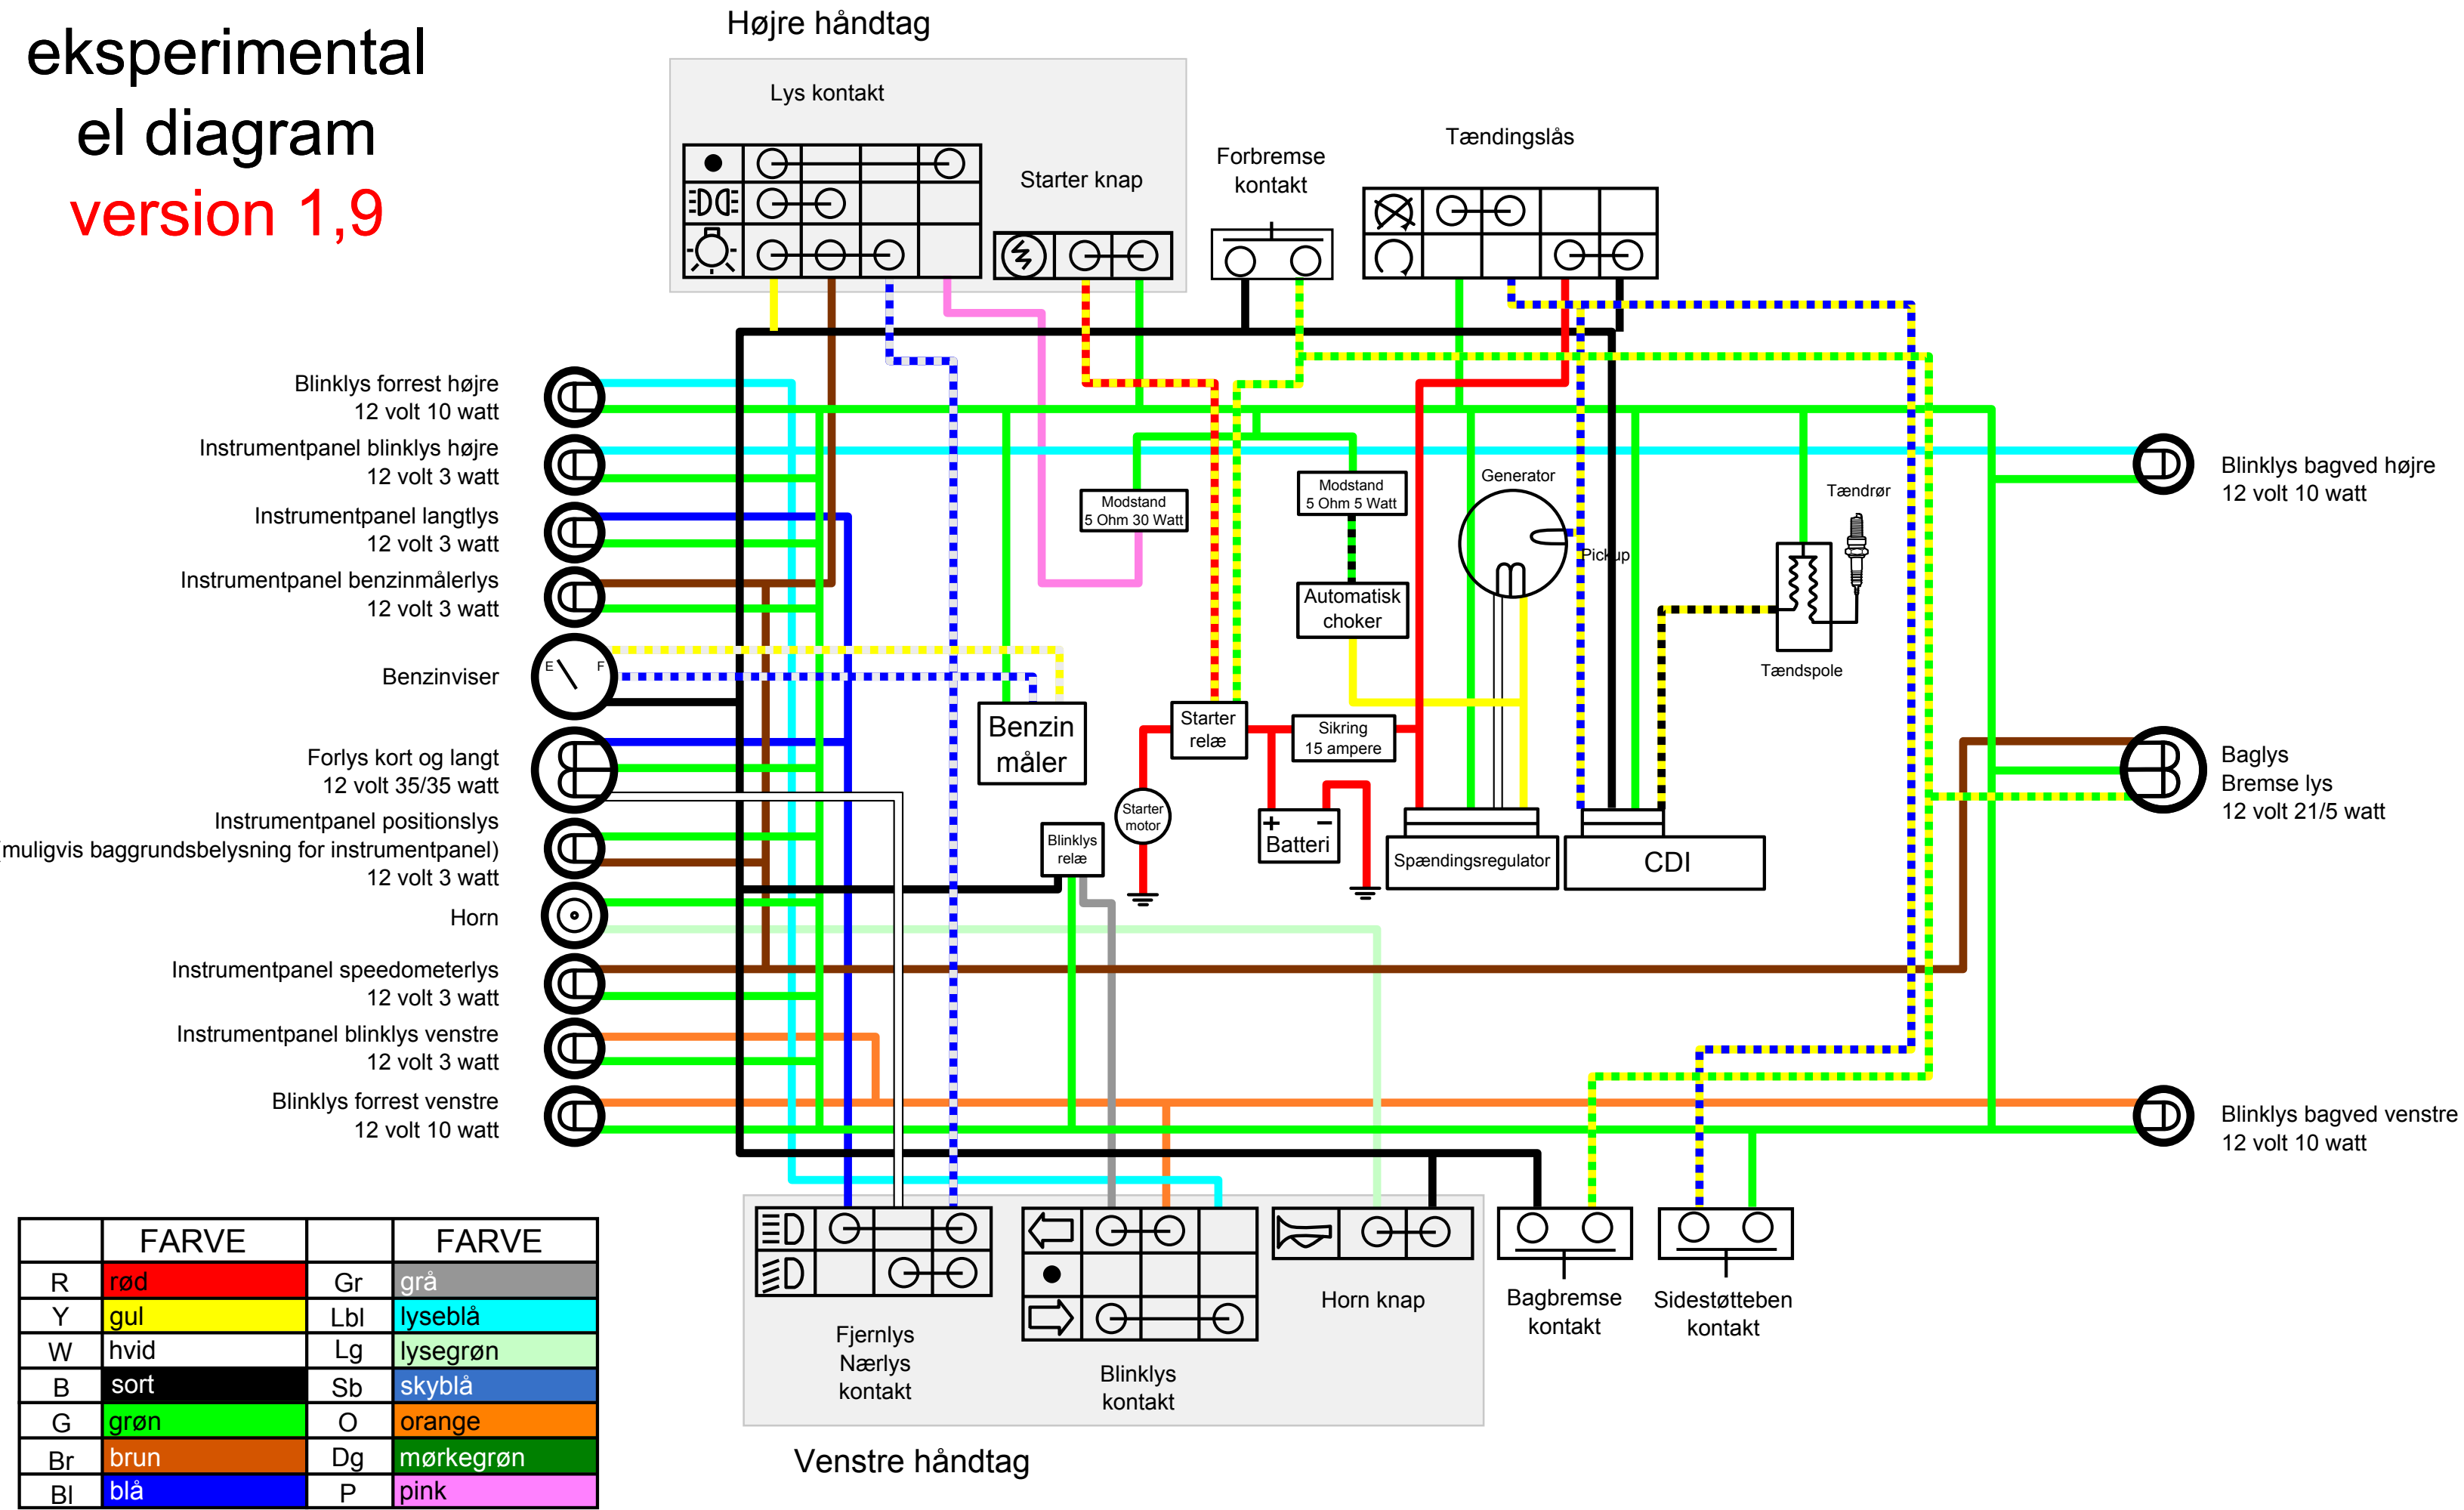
eksperimental
el diagram
version 1,9

Højre håndtag

Lys kontakt

Starter knap

Forbremse kontakt

Tændingslås

Blinklys forrest højre
12 volt 10 watt

Instrumentpanel blinklys højre
12 volt 3 watt

Instrumentpanel langtlys
12 volt 3 watt

Instrumentpanel benzinmålerlys
12 volt 3 watt

Benzinviser

E F

Forlys kort og langt
12 volt 35/35 watt

Instrumentpanel positionslys
(muligvis baggrundsbelysning for instrumentpanel)
12 volt 3 watt

Horn

Instrumentpanel speedometerlys
12 volt 3 watt

Instrumentpanel blinklys venstre
12 volt 3 watt

Blinklys forrest venstre
12 volt 10 watt

Modstand
5 Ohm 30 Watt

Modstand
5 Ohm 5 Watt

Automatisk choker

Generator

Pickup

Tændrør

Tændspole

Benzin måler

Starter relæ

Sikring
15 ampere

Starter motor

Blinklys relæ

+ −
Batteri

Spændingsregulator

CDI

Blinklys bagved højre
12 volt 10 watt

Baglys
Bremse lys
12 volt 21/5 watt

Blinklys bagved venstre
12 volt 10 watt

| | FARVE | | FARVE |
|---|---|---|---|
| R | rød | Gr | grå |
| Y | gul | Lbl | lysblå |
| W | hvid | Lg | lysegrøn |
| B | sort | Sb | skyblå |
| G | grøn | O | orange |
| Br | brun | Dg | mørkegrøn |
| Bl | blå | P | pink |

Fjernlys
Nærlys
kontakt

Blinklys kontakt

Horn knap

Bagbremse kontakt

Sidestøtteben kontakt

Venstre håndtag